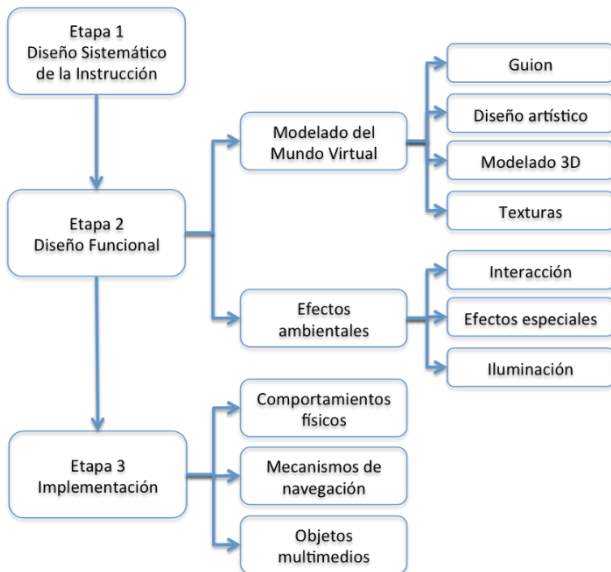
Etapa 1
Diseño Sistemático de la Instrucción

Etapa 2
Diseño Funcional

Modelado del Mundo Virtual

Guion

Diseño artístico

Modelado 3D

Texturas

Efectos ambientales

Interacción

Efectos especiales

Iluminación

Etapa 3
Implementación

Comportamientos físicos

Mecanismos de navegación

Objetos multimedios